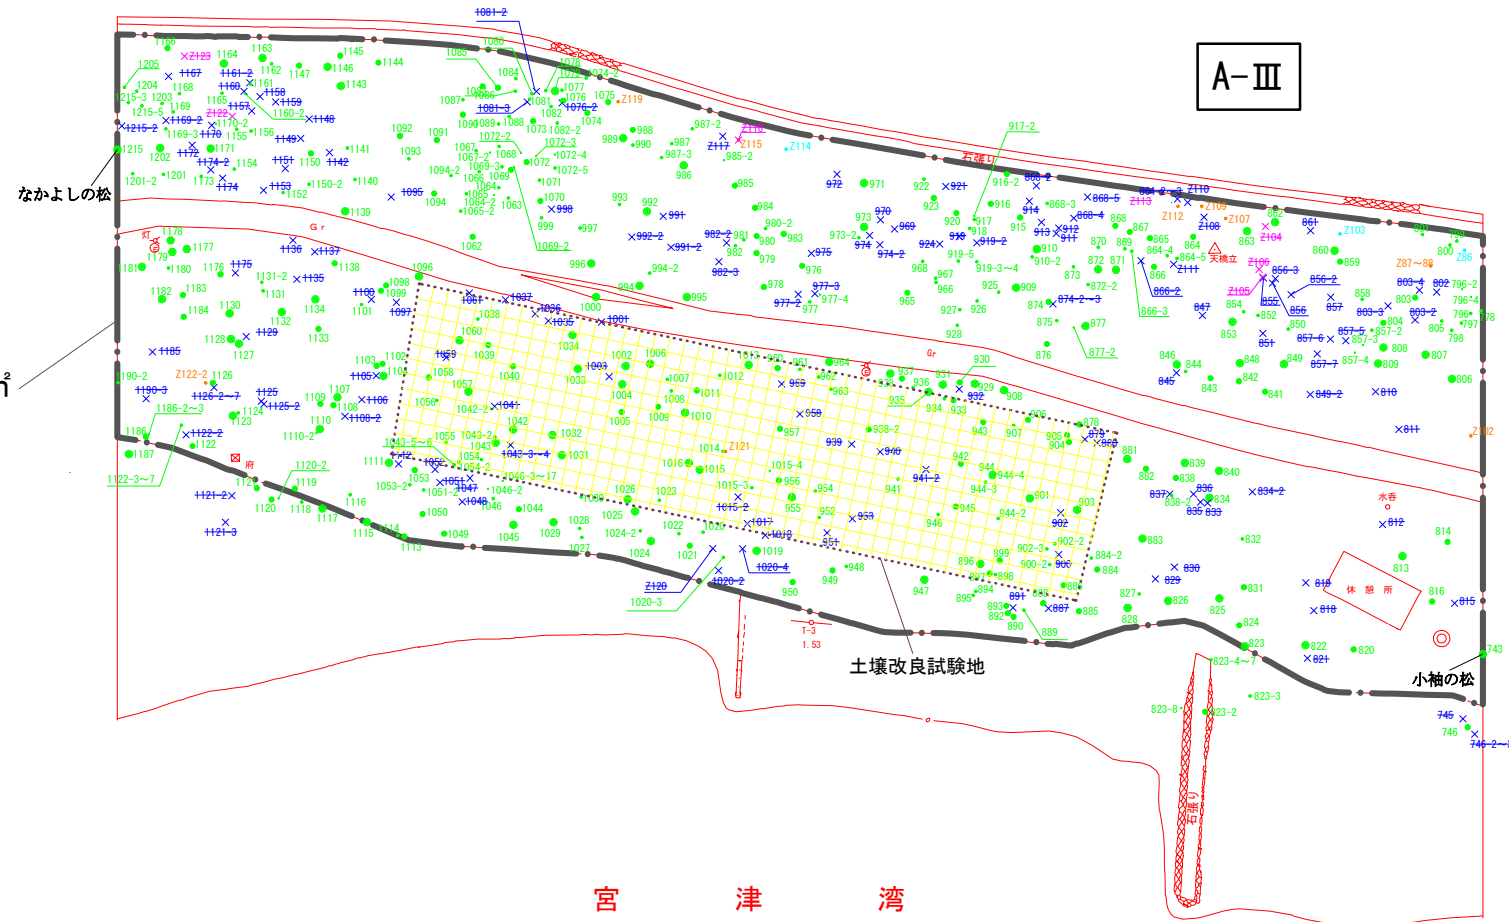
A-Ⅲ

なかよしの松

小袖の松

土壌改良試験地

休憩所

天橋立

水呑

石張り

宮　津　湾

1081-2
1086
1080
1078
1079
1084
1077
1076
1075
1074
1073
1072
1071
1070
1069
1068
1067
1066
1065
1064
1063
1062
1061
1060
1059
1058
1057
1056
1055
1054
1053
1052
1051
1050
1049
1048
1047
1046
1045
1044
1043
1042
1041
1040
1039
1038
1037
1036
1035
1034
1033
1032
1031
1030
1029
1028
1027
1026
1025
1024
1023
1022
1021
1020
1019
1018
1017
1016
1015
1014
1013
1012
1011
1010
1009
1008
1007
1006
1005
1004
1003
1002
1001
1000
999
998
997
996
995
994
993
992
991
990
989
988
987
986
985
984
983
982
981
980
979
978
977
976
975
974
973
972
971
970
969
968
967
966
965
964
963
962
961
960
959
958
957
956
955
954
953
952
951
950
949
948
947
946
945
944
943
942
941
940
939
938
937
936
935
934
933
932
931
930
929
928
927
926
925
924
923
922
921
920
919
918
917
916
915
914
913
912
911
910
909
908
907
906
905
904
903
902
901
900
899
898
897
896
895
894
893
892
891
890
889
888
887
886
885
884
883
882
881
880
879
878
877
876
875
874
873
872
871
870
869
868
867
866
865
864
863
862
861
860
859
858
857
856
855
854
853
852
851
850
849
848
847
846
845
844
843
842
841
840
839
838
837
836
835
834
833
832
831
830
829
828
827
826
825
824
823
822
821
820
819
818
816
815
814
813
812
811
810
809
808
807
806
805
804
803
802
800
798
797
796
795
746
745
743
1205
1204
1203
1202
1201
1187
1186
1185
1184
1183
1182
1181
1180
1179
1178
1177
1176
1175
1174
1173
1172
1171
1170
1169
1168
1167
1166
1165
1164
1163
1162
1161
1160
1159
1158
1157
1156
1155
1154
1153
1152
1151
1150
1149
1148
1147
1146
1145
1144
1143
1142
1141
1140
1139
1138
1137
1136
1135
1134
1133
1132
1131
1130
1129
1128
1127
1126
1125
1124
1123
1122
1121
1120
1119
1118
1117
1116
1115
1114
1113
1112
1111
1110
1109
1108
1107
1106
1105
1104
1103
1102
1101
1100
1099
1098
1097
1096
1095
1094
1093
1092
1091
1090
1089
1088
1087
1085
1083
1082
Z123
Z122
Z121
Z120
Z119
Z116
Z115
Z114
Z113
Z112
Z111
Z110
Z109
Z108
Z107
Z106
Z105
Z104
Z103
Z102
Z87~88
Z86
T-3
1.53
Gr
灯
府
㎡